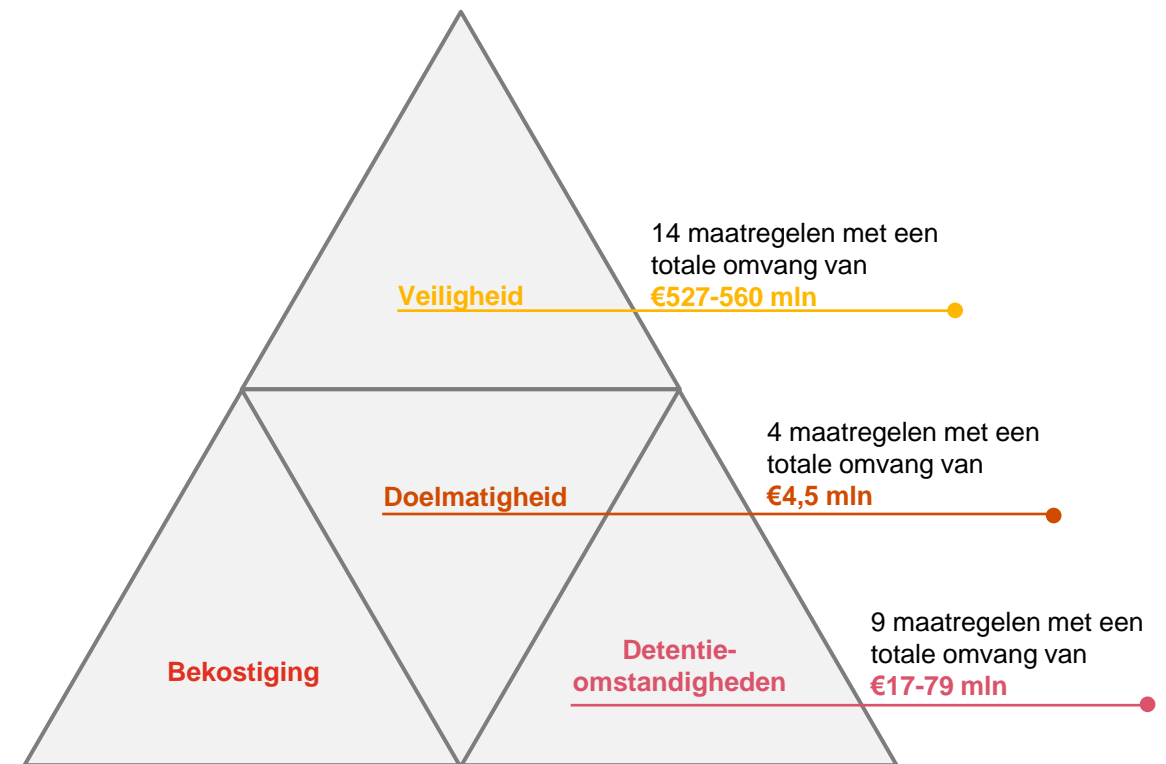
Veiligheid

14 maatregelen met een totale omvang van
€527-560 mln

Doelmatigheid

4 maatregelen met een totale omvang van
€4,5 mln

Bekostiging

Detentie-
omstandigheden

9 maatregelen met een totale omvang van
€17-79 mln